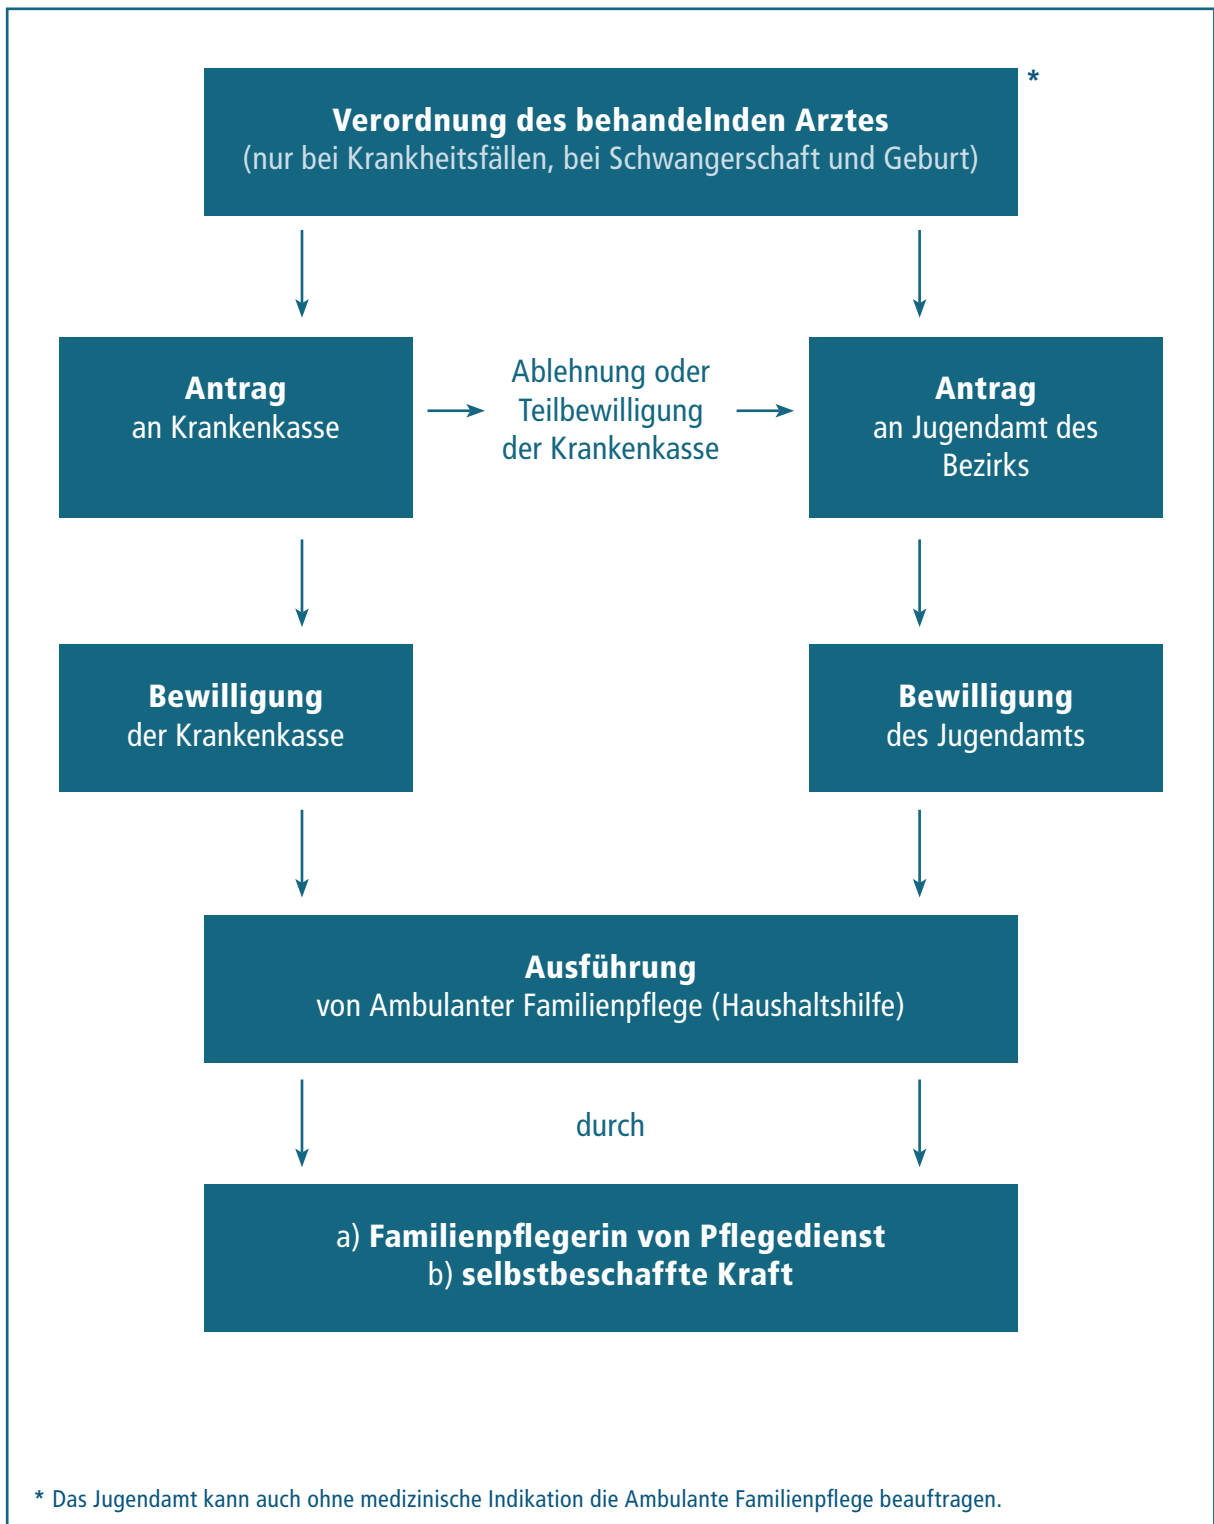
Verordnung des behandelnden Arztes
(nur bei Krankheitsfällen, bei Schwangerschaft und Geburt) *

Antrag
an Krankenkasse

Ablehnung oder Teilbewilligung der Krankenkasse

Antrag
an Jugendamt des Bezirks

Bewilligung
der Krankenkasse

Bewilligung
des Jugendamts

Ausführung
von Ambulanter Familienpflege (Haushaltshilfe)

durch

a) Familienpflegerin von Pflegedienst
b) selbstbeschaffte Kraft

* Das Jugendamt kann auch ohne medizinische Indikation die Ambulante Familienpflege beauftragen.